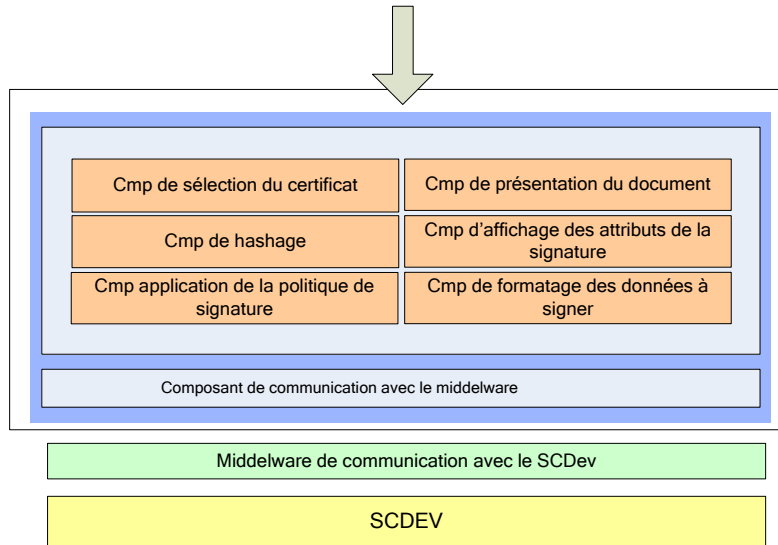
Cmp de sélection du certificat

Cmp de présentation du document

Cmp de hashage

Cmp d’affichage des attributs de la signature

Cmp application de la politique de signature

Cmp de formatage des données à signer

Composant de communication avec le middelware

Middelware de communication avec le SCDev

SCDEV